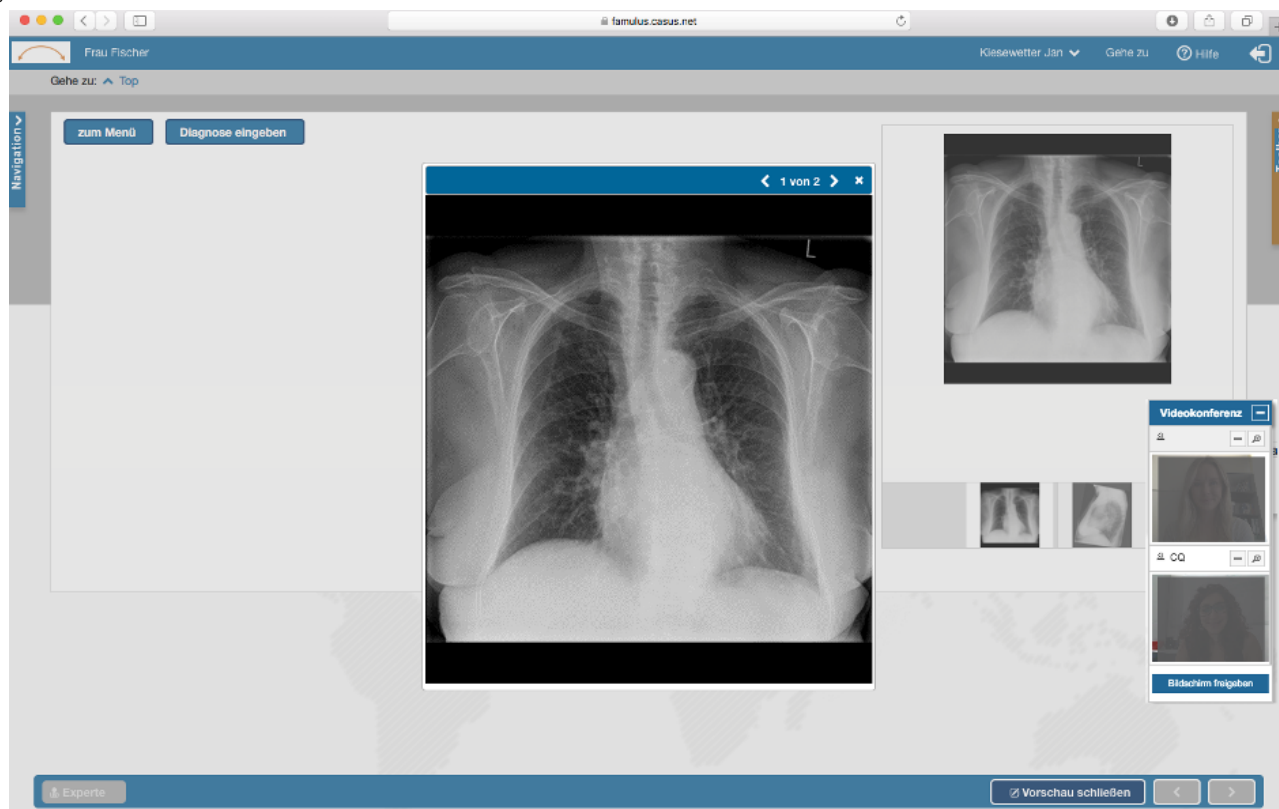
famulus.casus.net

Frau Fischer

Kiesewetter Jan

Gehe zu

Hilfe

Gehe zu: Top

Navigation

zum Menü

Diagnose eingeben

1 von 2

L

L

Videokonferenz

CQ

Bildschirm freigeben

Experte

Vorschau schließen